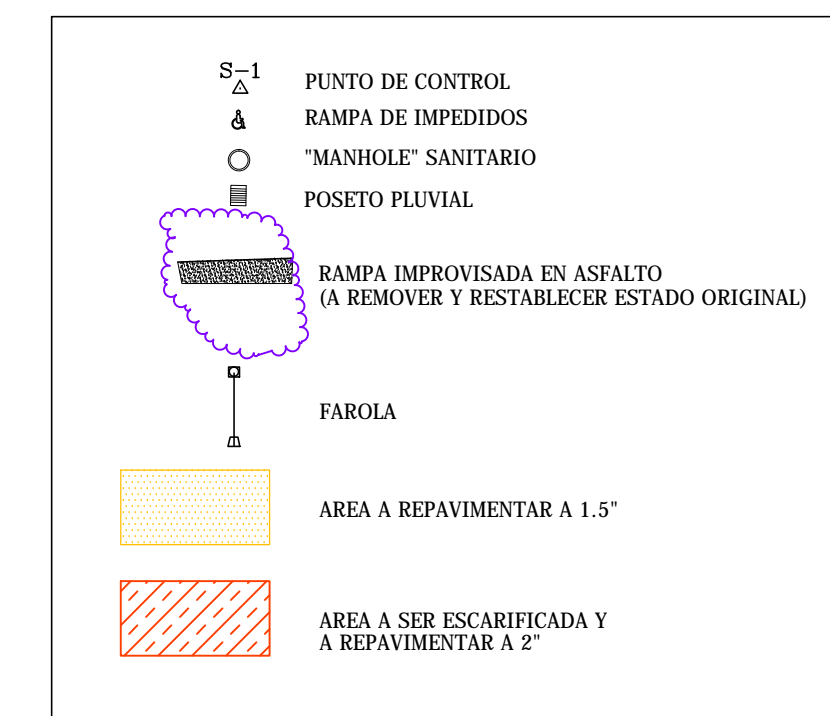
S-1

PUNTO DE CONTROL

RAMPA DE IMPEDIDOS

"MANHOLE" SANITARIO

POSETO PLUVIAL

RAMPA IMPROVISADA EN ASFALTO
(A REMOVER Y RESTABLECER ESTADO ORIGINAL)

FAROLA

AREA A REPAVIMENTAR A 1.5"

AREA A SER ESCARIFICADA Y
A REPAVIMENTAR A 2"